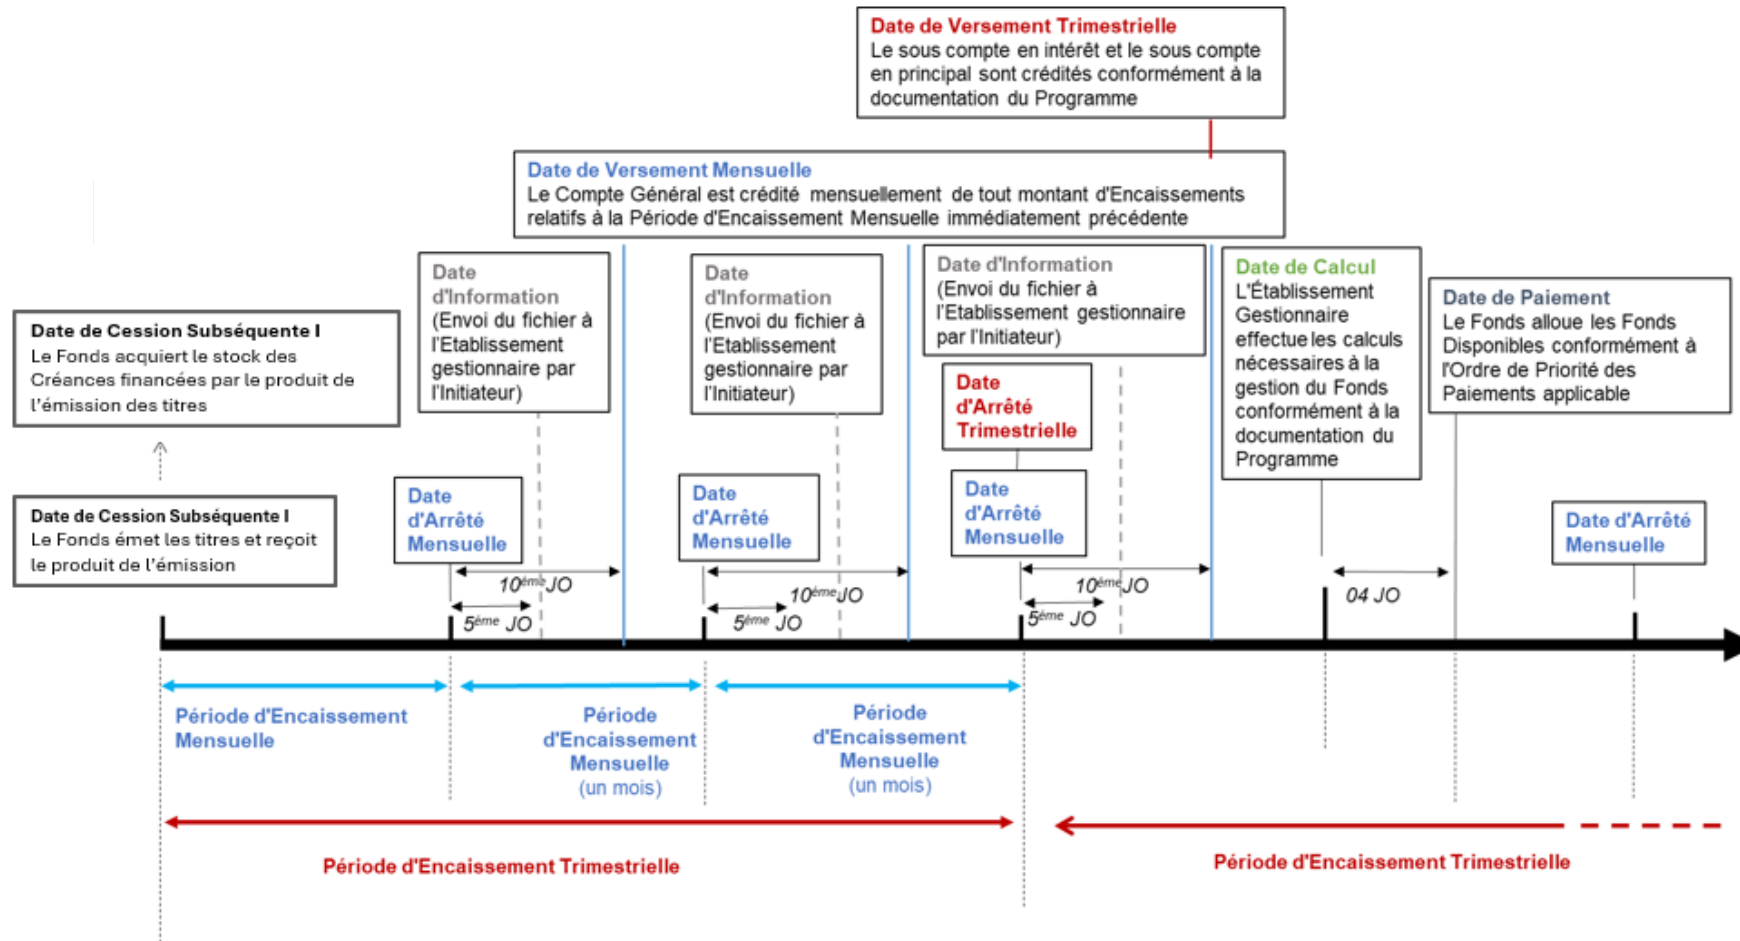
Date de Versement Trimestrielle
Le sous compte en intérêt et le sous compte en principal sont crédités conformément à la documentation du Programme

Date de Versement Mensuelle
Le Compte Général est crédité mensuellement de tout montant d'Encaissements relatifs à la Période d'Encaissement Mensuelle immédiatement précédente

Date de Cession Subséquente I
Le Fonds acquiert le stock des Créances financées par le produit de l'émission des titres

Date de Cession Subséquente I
Le Fonds émet les titres et reçoit le produit de l'émission

Date d'Information
(Envoi du fichier à l'Etablissement gestionnaire par l'Initiateur)

Date d'Information
(Envoi du fichier à l'Etablissement gestionnaire par l'Initiateur)

Date d'Information
(Envoi du fichier à l'Etablissement gestionnaire par l'Initiateur)

Date d'Arrêté Trimestrielle

Date de Calcul
L'Établissement Gestionnaire effectue les calculs nécessaires à la gestion du Fonds conformément à la documentation du Programme

Date de Paiement
Le Fonds alloue les Fonds Disponibles conformément à l'Ordre de Priorité des Paiements applicable

Date d'Arrêté Mensuelle

Date d'Arrêté Mensuelle

Date d'Arrêté Mensuelle

Date d'Arrêté Mensuelle

$10^{ème}$ JO
$5^{ème}$ JO
$10^{ème}$ JO
$5^{ème}$ JO
$10^{ème}$ JO
$5^{ème}$ JO
04 JO

Période d'Encaissement Mensuelle

Période d'Encaissement Mensuelle (un mois)

Période d'Encaissement Mensuelle (un mois)

Période d'Encaissement Trimestrielle

Période d'Encaissement Trimestrielle